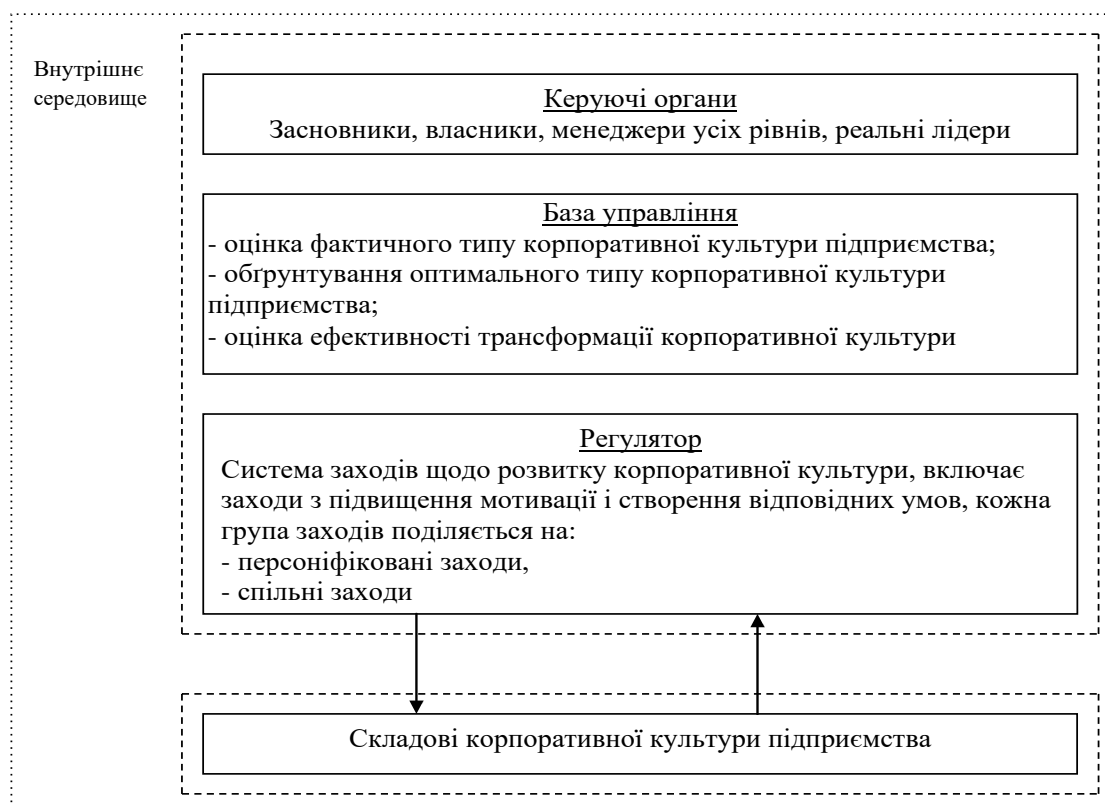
Внутрішнє середовище

Керуючі органи
Засновники, власники, менеджери усіх рівнів, реальні лідери

База управління
- оцінка фактичного типу корпоративної культури підприємства;
- обґрунтування оптимального типу корпоративної культури підприємства;
- оцінка ефективності трансформації корпоративної культури

Регулятор
Система заходів щодо розвитку корпоративної культури, включає заходи з підвищення мотивації і створення відповідних умов, кожна група заходів поділяється на:
- персоніфіковані заходи,
- спільні заходи

Складові корпоративної культури підприємства